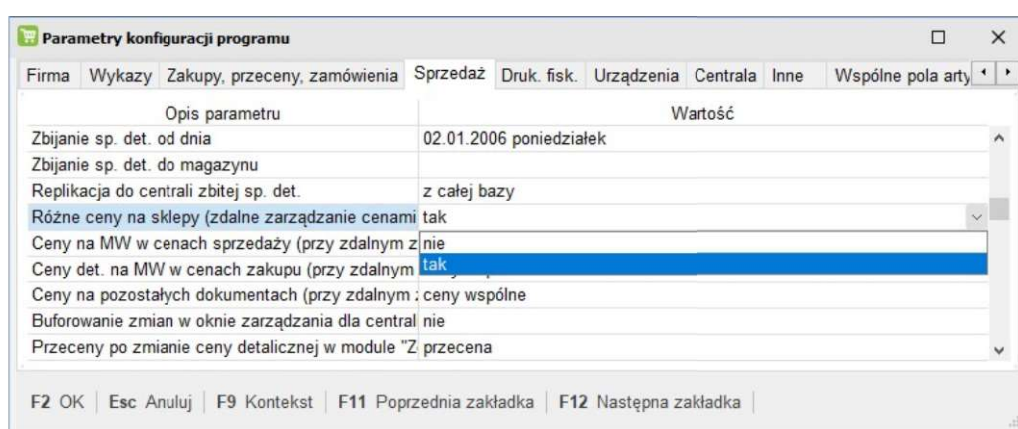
Parametry konfiguracji programu

Firma | Wykazy | Zakupy, przeceny, zamówienia | Sprzedaż | Druk. fisk. | Urządzenia | Centrala | Inne | Wspólne pola arty

| Opis parametru | Wartość |
|---|---|
| Zbijanie sp. det. od dnia | 02.01.2006 poniedziałek |
| Zbijanie sp. det. do magazynu | |
| Replikacja do centrali zbitej sp. det. | z całej bazy |
| Różne ceny na sklepy (zdalne zarządzanie cenami | tak |
| Ceny na MW w cenach sprzedaży (przy zdalnym z | nie |
| Ceny det. na MW w cenach zakupu (przy zdalnym | tak |
| Ceny na pozostałych dokumentach (przy zdalnym : | ceny wspólne |
| Buforowanie zmian w oknie zarządzania dla central | nie |
| Przeceny po zmianie ceny detalicznej w module "Z | przecena |

F2 OK | Esc Anuluj | F9 Kontekst | F11 Poprzednia zakładka | F12 Następna zakładka